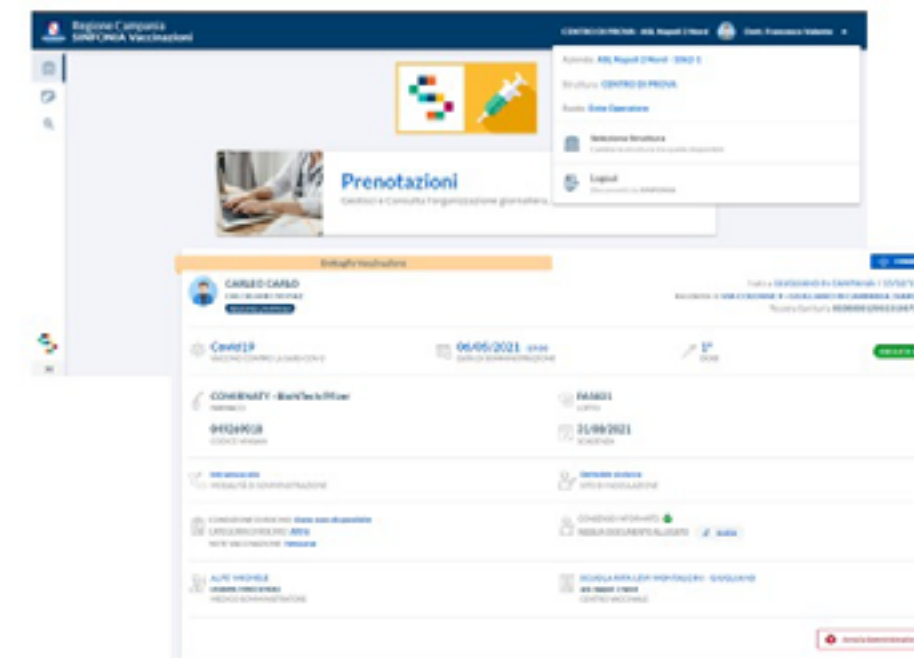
Regione Campania
SINFONIA Vaccinazioni

CENTRO DI PROVA - ASL Napoli 2 Nord   Dott. Francesco Valente

Azienda: ASL Napoli 2 Nord - DSO 1
Struttura: CENTRO DI PROVA
Ruolo: Ente Operatore

Seleziona Struttura
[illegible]

Logout
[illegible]

Prenotazioni
Gestisci e Consulta l'organizzazione giornaliera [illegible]

Dettaglio Vaccinazione

CARLEO CARLO
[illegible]

Covid19
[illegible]

06/05/2021
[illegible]

1°
DOSE

COMIRNATY - BioNTech/Pfizer
FARMACO

FA5831
LOTTO

049269018
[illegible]

31/08/2021
SCADENZA

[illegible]

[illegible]

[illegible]

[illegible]

ALFE MICHELE
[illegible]

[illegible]

Annulla Somministrazione